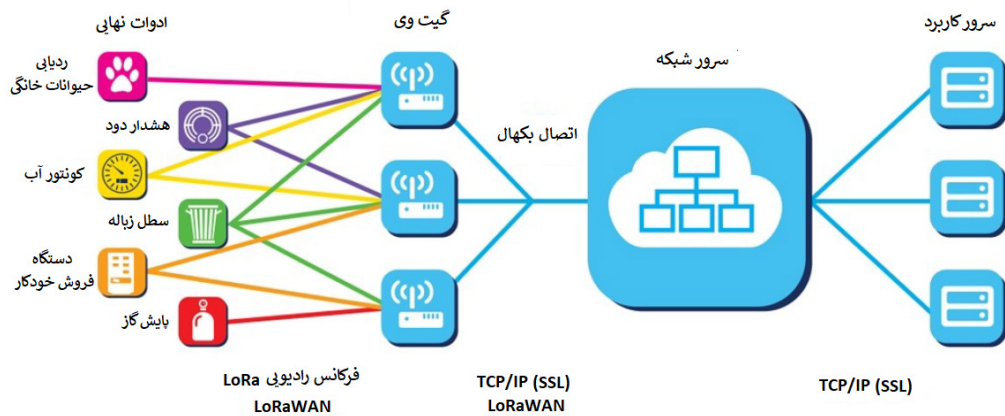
ادوات نهایی
ردیابی حیوانات خانگی
هشدار دود
کونتور آب
سطل زباله
دستگاه فروش خودکار
بایش گاز

گیت وی

اتصال بکهال

سرور شبکه

سرور کاربرد

فرکانس رادیویی LoRa
LoRaWAN

TCP/IP (SSL)
LoRaWAN

TCP/IP (SSL)